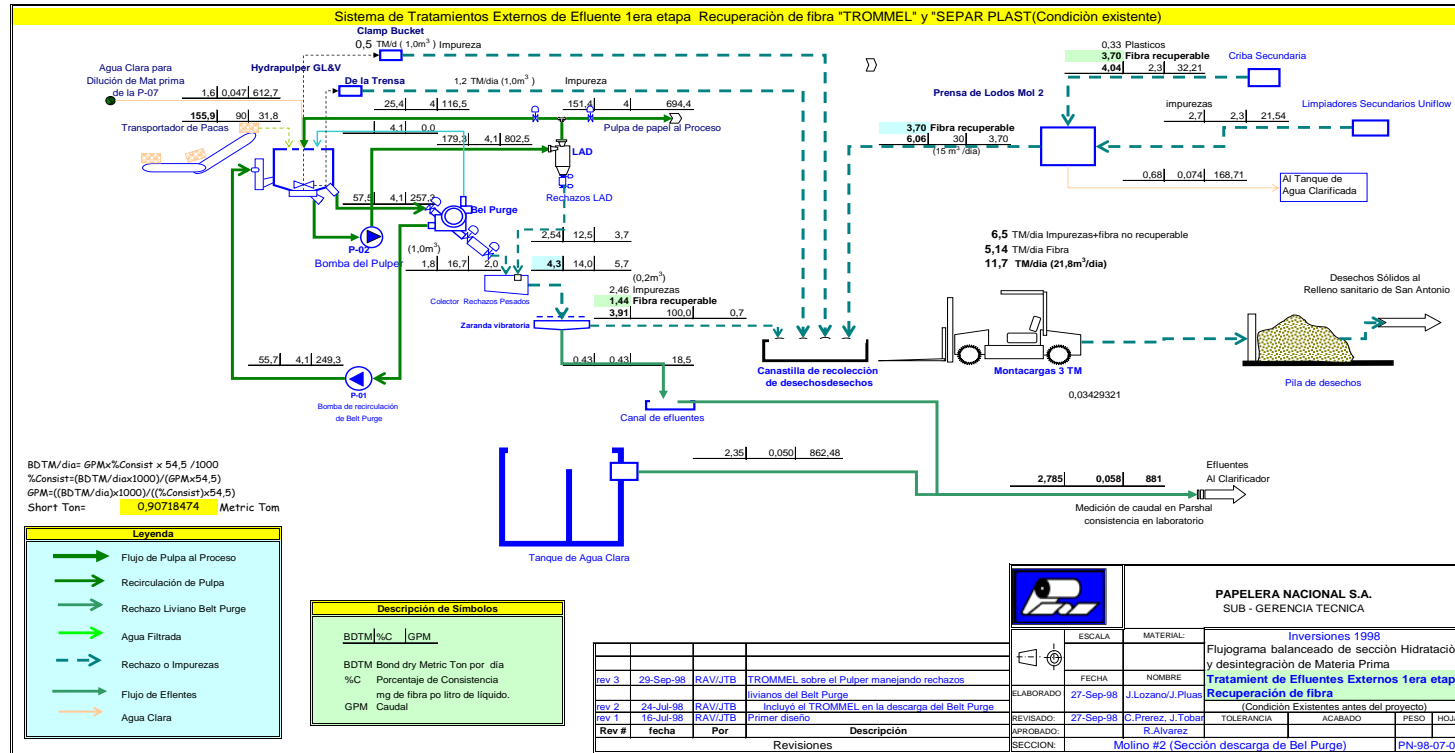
Sistema de Tratamientos Externos de Efluente 1era etapa Recuperaciòn de fibra "TROMMEL" y "SEPAR PLAST(Condiciòn existente)

Clamp Bucket
0,5 TM/d ( 1,0m$^3$ ) Impureza

Hydrapulper GL&V

Agua Clara para Dilución de Mat prima de la P-07
1,6 | 0,047 | 612,7

De la Trensa
1,2 TM/dia (1,0m$^3$ ) Impureza

155,9 | 90 | 31,8
Transportador de Pacas

25,4 | 4 | 116,5
151,4 | 4 | 694,4
4,1 | 0,0
Pulpa de papel al Proceso
179,3 | 4,1 | 802,5
LAD
Rechazos LAD

57,5 | 4,1 | 257,2
Bel Purge
P-02
Bomba del Pulper
(1,0m$^3$)
1,8 | 16,7 | 2,0
2,54 | 12,5 | 3,7
4,3 | 14,0 | 5,7
Colector Rechazos Pesados
(0,2m$^3$)
2,46 Impurezas
1,44 Fibra recuperable
3,91 | 100,0 | 0,7
Zaranda vibratoria

55,7 | 4,1 | 249,3
P-01
Bomba de recirculación de Belt Purge

0,43 | 0,43 | 18,5
Canal de efluentes

Canastilla de recolección de desechosdesechos

0,33 Plasticos
3,70 Fibra recuperable
4,04 | 2,3 | 32,21
Criba Secundaria

Prensa de Lodos Mol 2
impurezas
2,7 | 2,3 | 21,54
Limpiadores Secundarios Uniflow

3,70 Fibra recuperable
6,06 | 30 | 3,70
(15 m$^3$/dia)

0,68 | 0,074 | 168,71
Al Tanque de Agua Clarificada

6,5 TM/dia Impurezas+fibra no recuperable
5,14 TM/dia Fibra
11,7 TM/dia (21,8m$^3$/dia)

Desechos Sólidos al Relleno sanitario de San Antonio

Montacargas 3 TM
Pila de desechos
0,03429321

BDTM/dia= GPMx%Consist x 54,5 /1000
%Consist=(BDTM/diax1000)/(GPMx54,5)
GPM=((BDTM/dia)x1000)/((%Consist)x54,5)
Short Ton= 0,90718474 Metric Tom

2,35 | 0,050 | 862,48

Tanque de Agua Clara

Efluentes Al Clarificador
2,785 | 0,058 | 881
Medición de caudal en Parshal consistencia en laboratorio

Leyenda
Flujo de Pulpa al Proceso
Recirculación de Pulpa
Rechazo Liviano Belt Purge
Agua Filtrada
Rechazo o Impurezas
Flujo de Eflentes
Agua Clara

Descripción de Símbolos
BDTM | %C | GPM
BDTM Bond dry Metric Ton por día
%C Porcentaje de Consistencia
mg de fibra po litro de líquido.
GPM Caudal

| rev 3 | 29-Sep-98 | RAV/JTB | TROMMEL sobre el Pulper manejando rechazos livianos del Belt Purge |
|---|---|---|---|
| rev 2 | 24-Jul-98 | RAV/JTB | Incluyó el TROMMEL en la descarga del Belt Purge |
| rev 1 | 16-Jul-98 | RAV/JTB | Primer diseño |
| Rev # | fecha | Por | Descripción |

Revisiones

PAPELERA NACIONAL S.A.
SUB - GERENCIA TECNICA
ESCALA | MATERIAL:
Inversiones 1998
Flujograma balanceado de sección Hidrataciò y desintegraciòn de Materia Prima
Tratamient de Efluentes Externos 1era etap Recuperación de fibra
(Condición Existentes antes del proyecto)
FECHA | NOMBRE
ELABORADO | 27-Sep-98 | J.Lozano/J.Pluas
REVISADO: | 27-Sep-98 | C.Prerez, J.Tobar
APROBADO: | R.Alvarez
TOLERANCIA | ACABADO | PESO | HOJ
SECCION: Molino #2 (Sección descarga de Bel Purge) PN-98-07-0